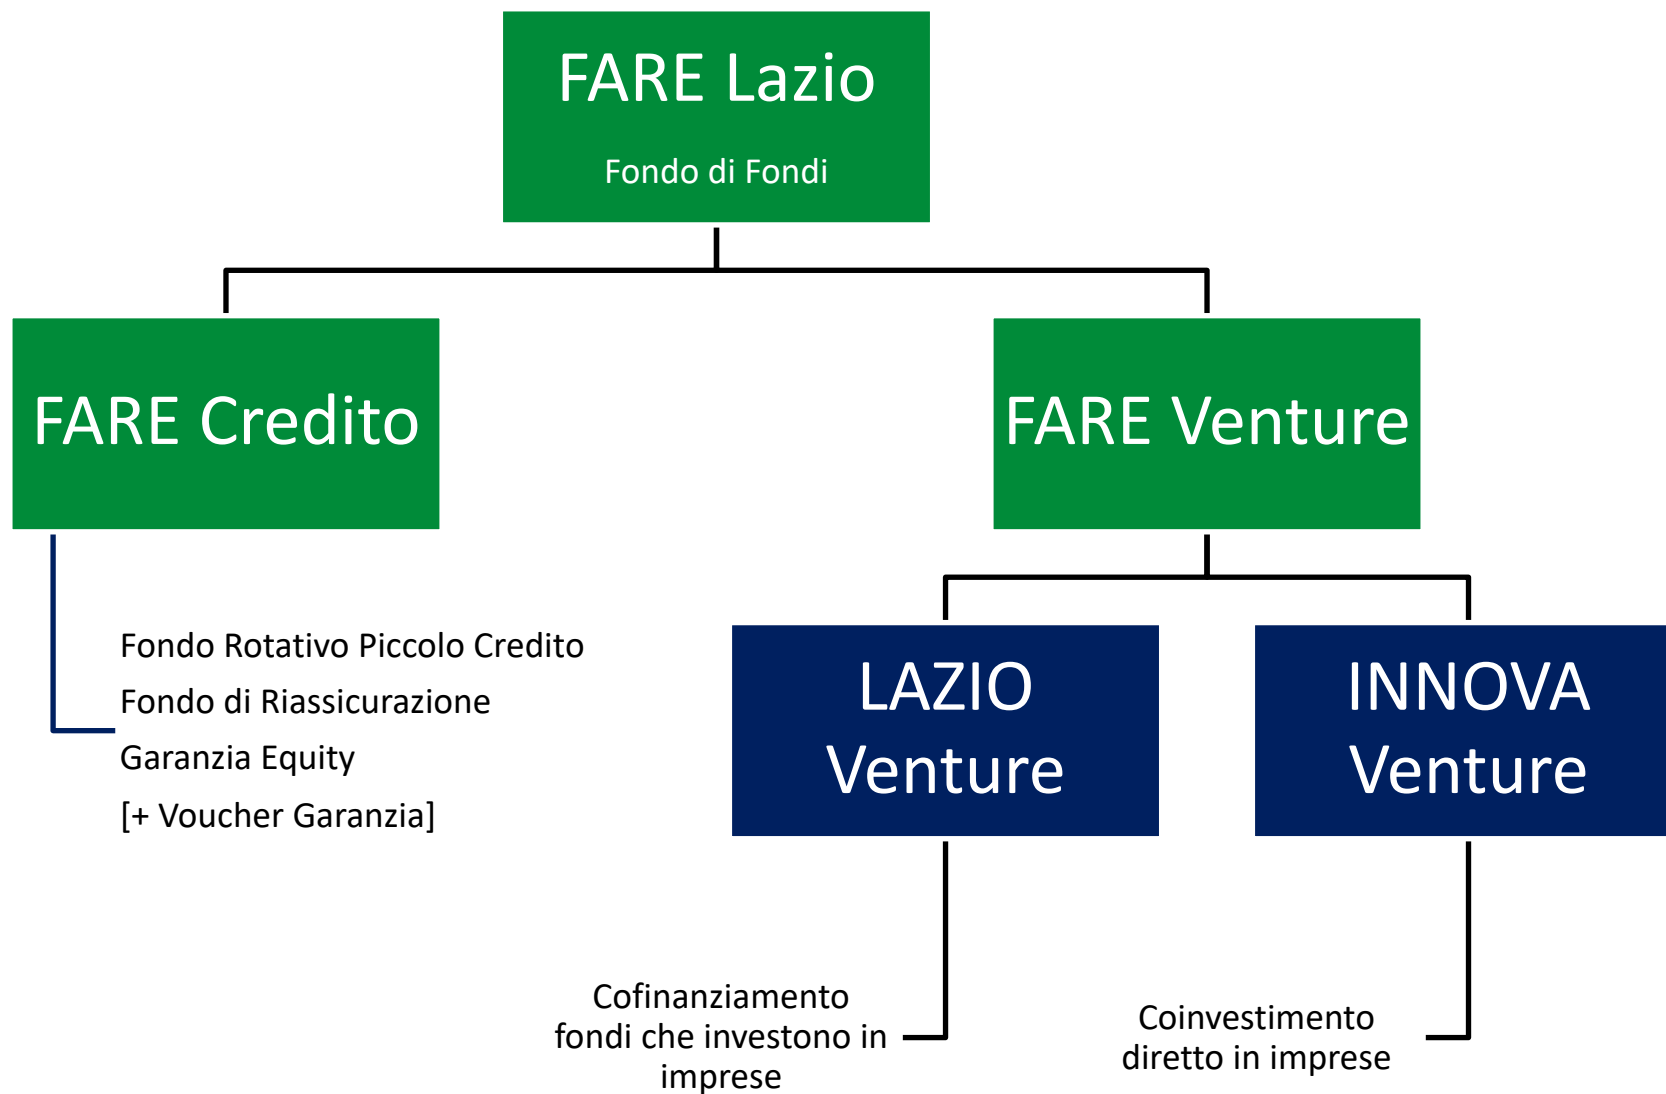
FARE Lazio

Fondo di Fondi

FARE Credito

FARE Venture

Fondo Rotativo Piccolo Credito
Fondo di Riassicurazione
Garanzia Equity
[+ Voucher Garanzia]

LAZIO Venture

INNOVA Venture

Cofinanziamento fondi che investono in imprese

Coinvestimento diretto in imprese